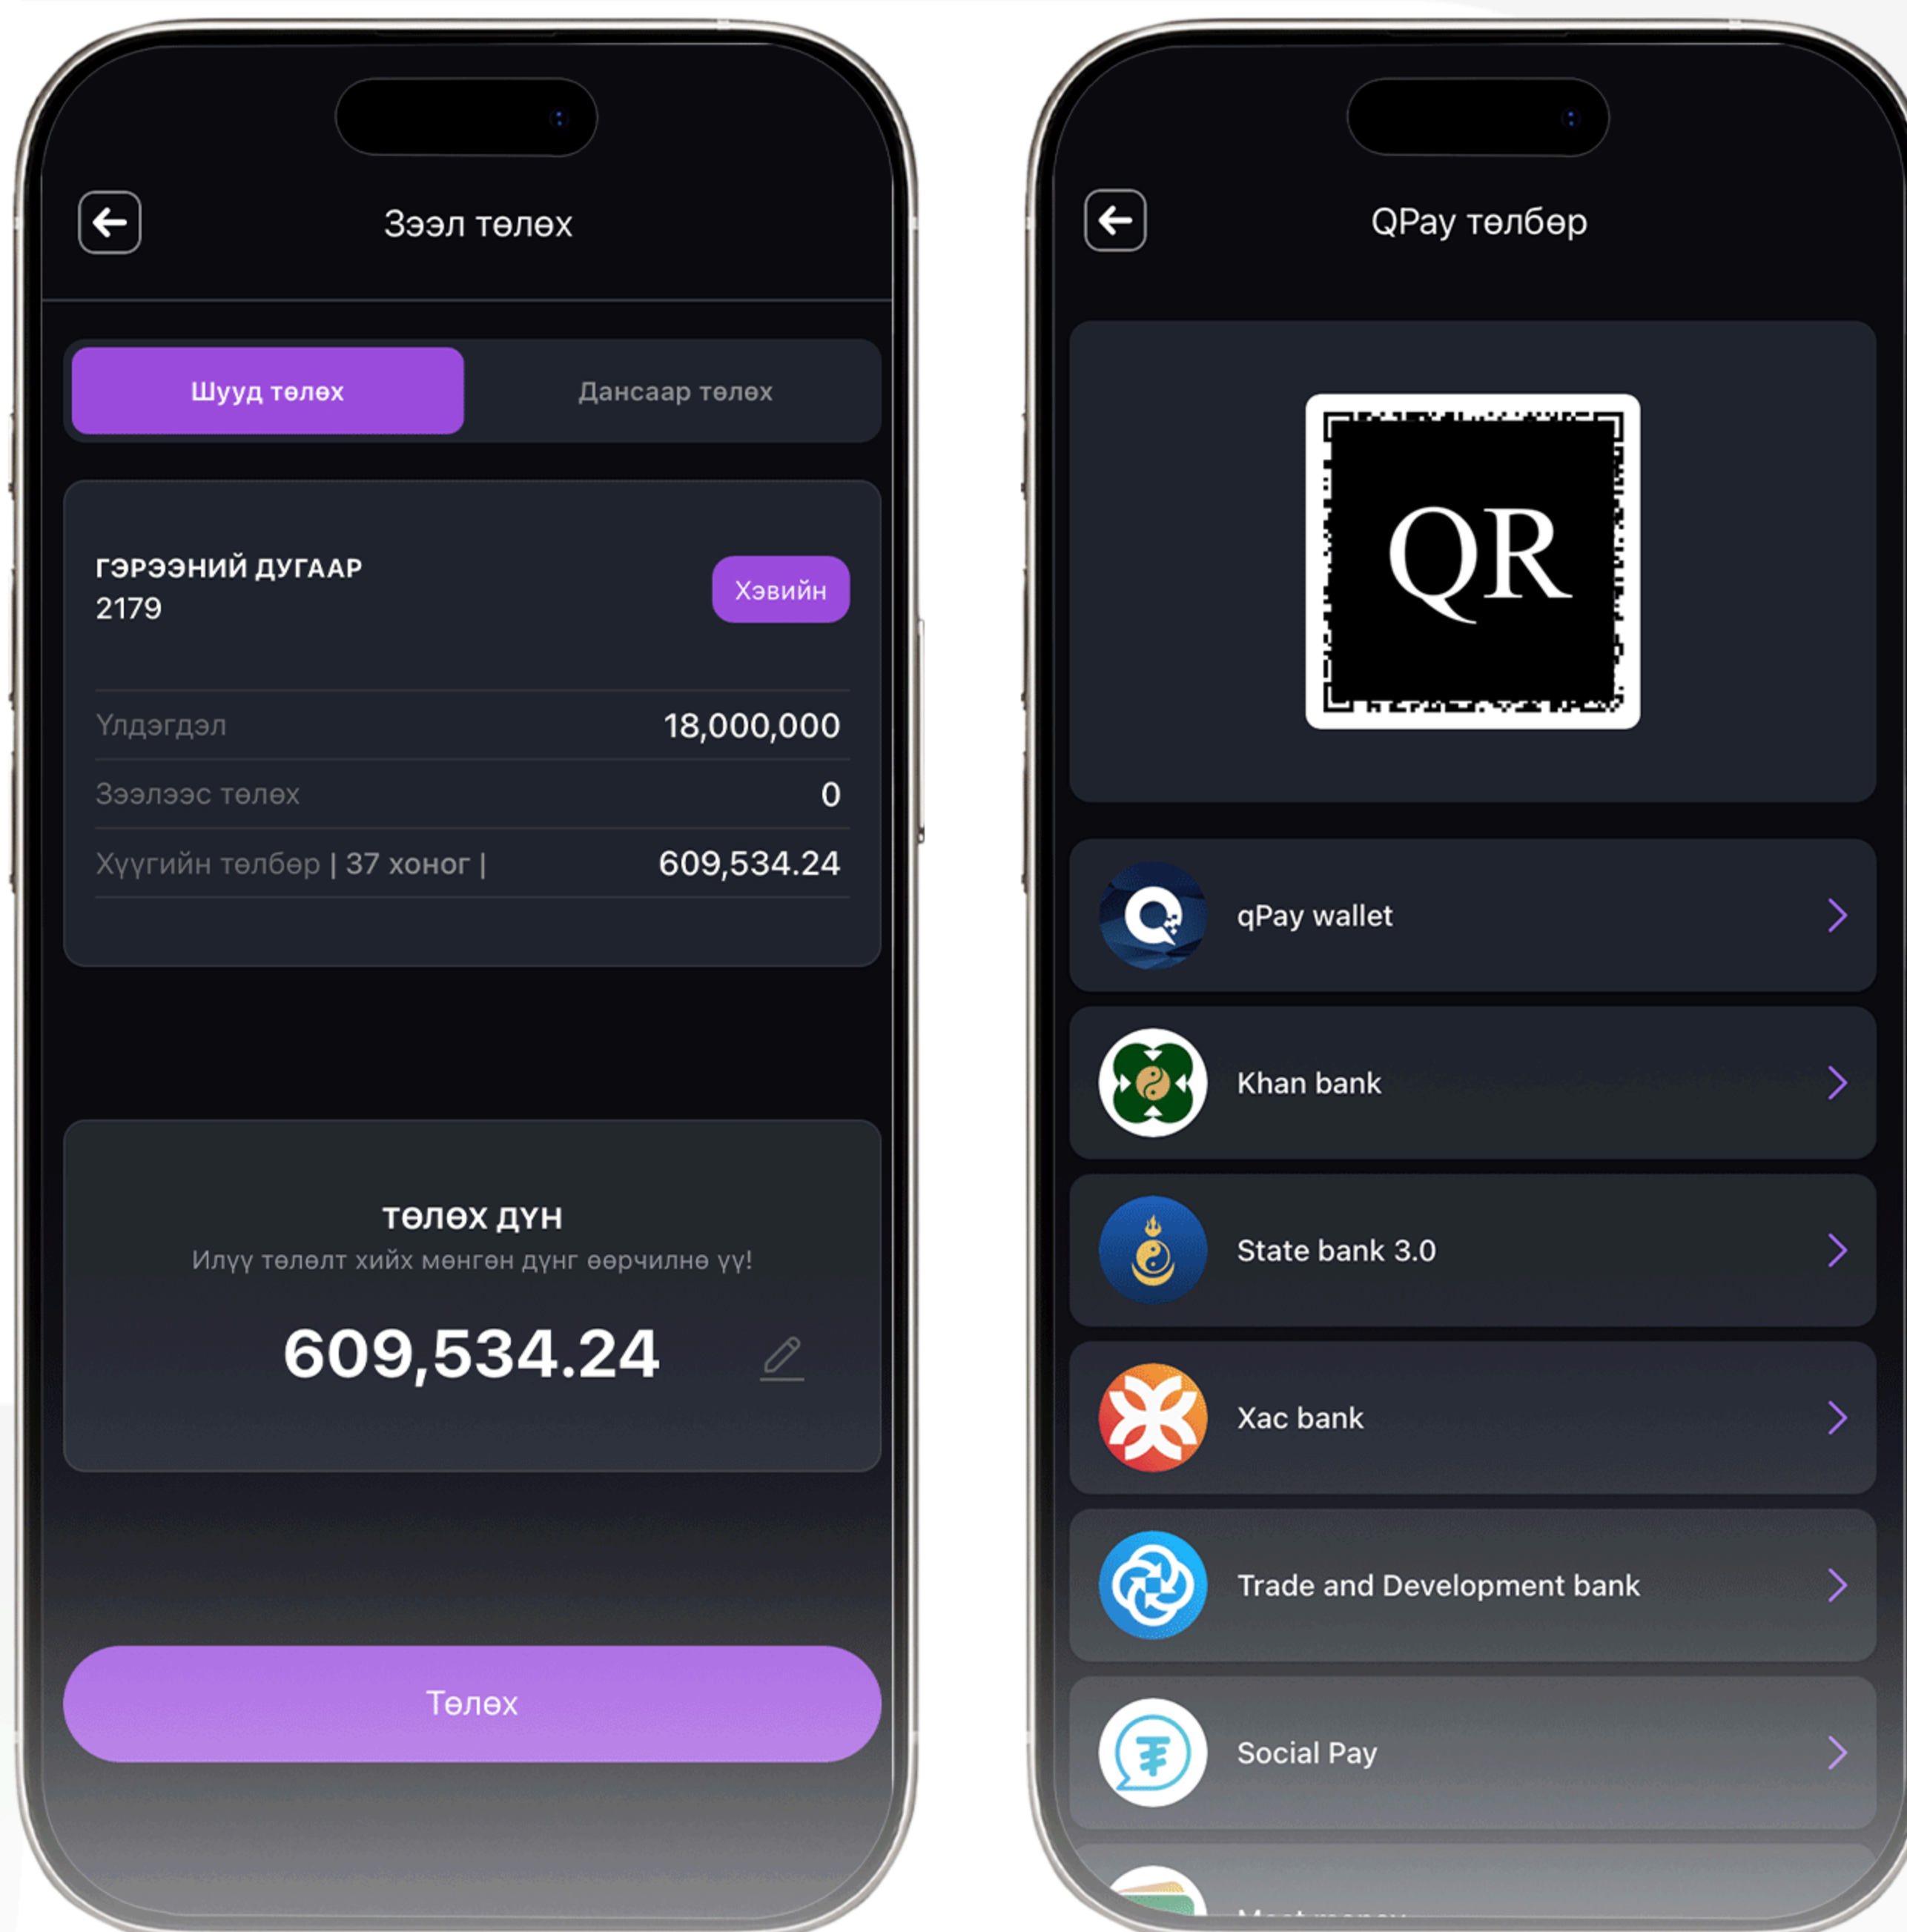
Зээл төлөх

Шууд төлөх

Дансаар төлөх

ГЭРЭЭНИЙ ДУГААР
2179

Хэвийн

| Үлдэгдэл | 18,000,000 |
|---|---|
| Зээлээс төлөх | 0 |
| Хүүгийн төлбөр \| 37 хоног \| | 609,534.24 |

ТӨЛӨХ ДҮН
Илүү төлөлт хийх мөнгөн дүнг өөрчилнө үү!

609,534.24

Төлөх

QPay төлбөр

QR

qPay wallet

Khan bank

State bank 3.0

Xac bank

Trade and Development bank

Social Pay

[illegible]